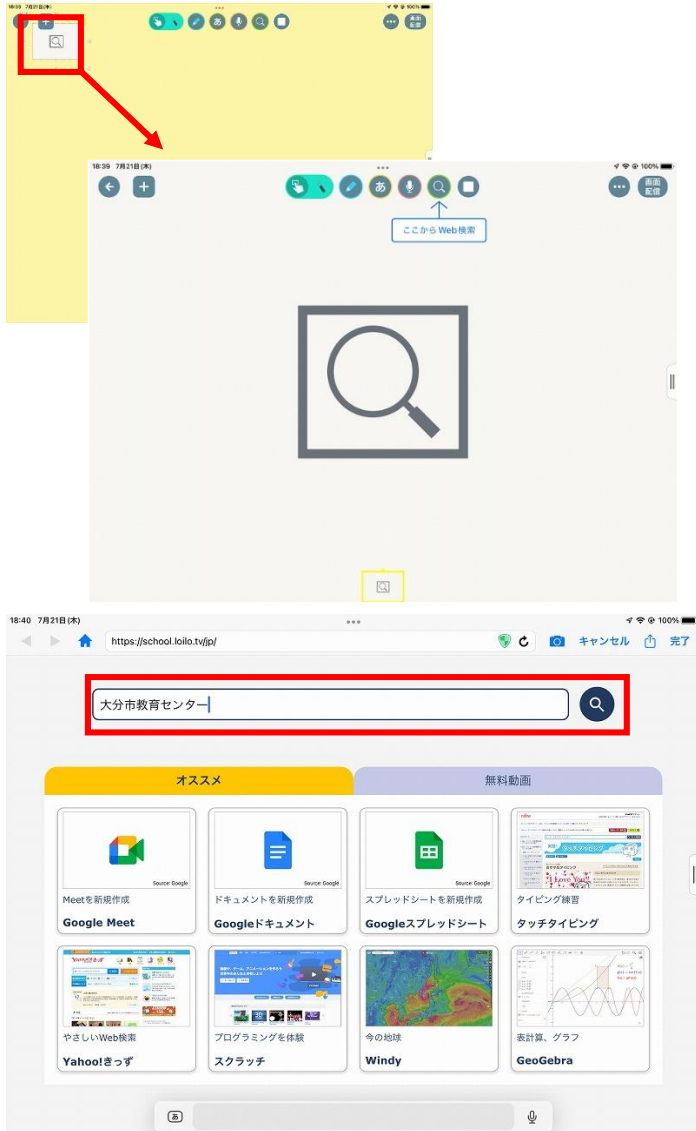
18:39 7月21日(木)
100%
あ
画面配信

18:39 7月21日(木)
100%
あ
画面配信
ここからWeb検索

18:40 7月21日(木)
100%
https://school.loilo.tv/jp/
キャンセル
完了
大分市教育センター
オススメ
無料動画
Source: Google
Meetを新規作成
Google Meet
Source: Google
ドキュメントを新規作成
Googleドキュメント
Source: Google
スプレッドシートを新規作成
Googleスプレッドシート
タイピング練習
タッチタイピング
やさしいWeb検索
Yahoo!きっず
プログラミングを体験
スクラッチ
今の地球
Windy
表計算、グラフ
GeoGebra
あ